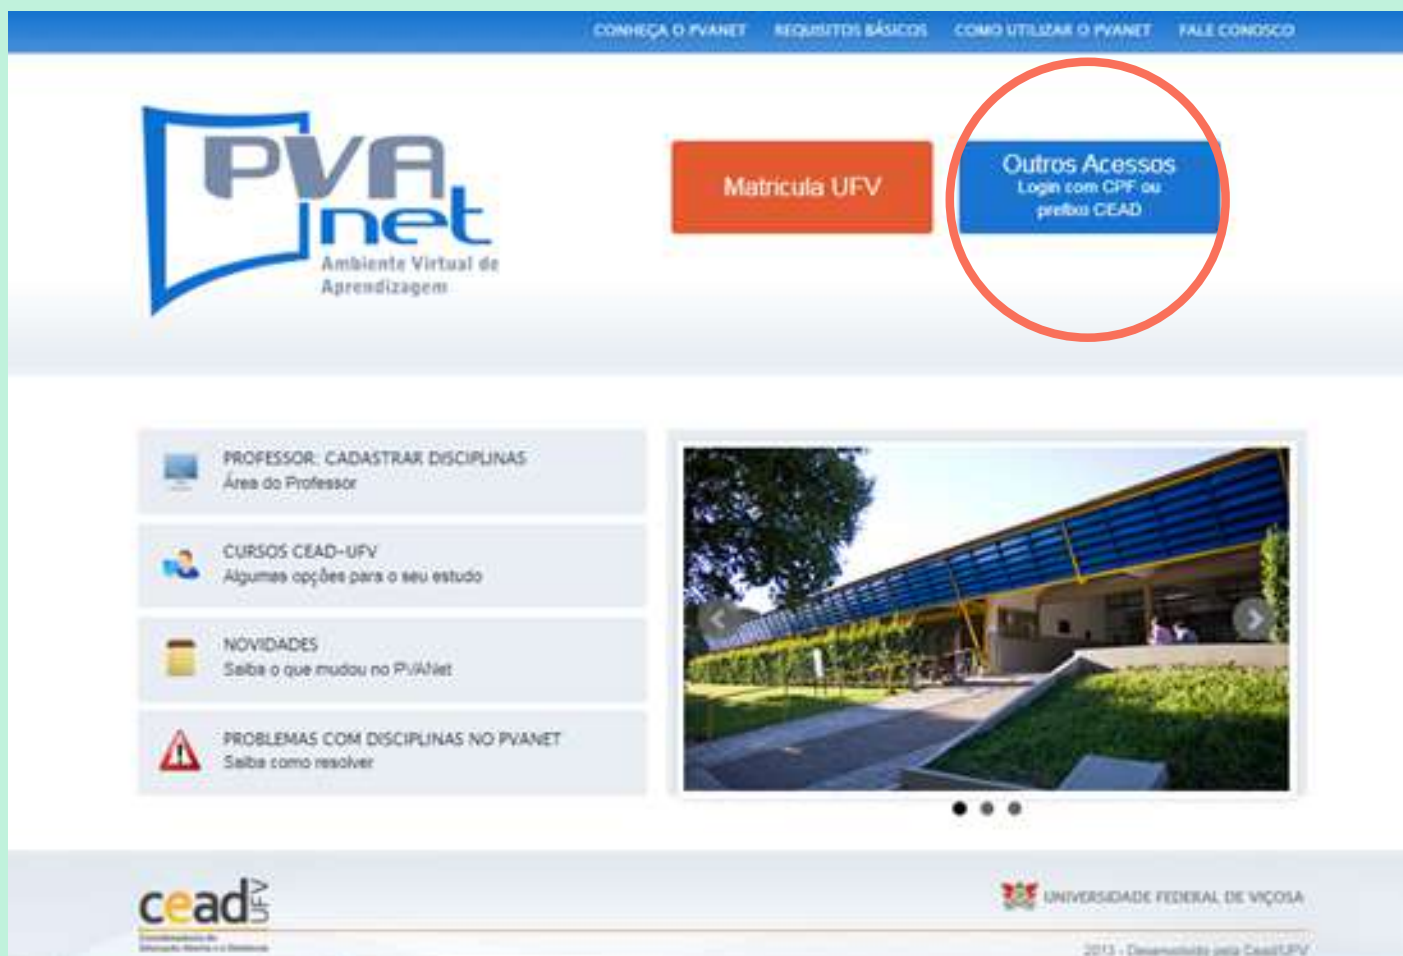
CONHEÇA O PVANET REQUISITOS BÁSICOS COMO UTILIZAR O PVANET FALE CONOSCO

PVA net
Ambiente Virtual de Aprendizagem

Matrícula UFV

Outros Acessos
Login com CPF ou prefixo CEAD

PROFESSOR: CADASTRAR DISCIPLINAS
Área do Professor

CURSOS CEAD-UFV
Algumas opções para o seu estudo

NOVIDADES
Saiba o que mudou no PVANet

PROBLEMAS COM DISCIPLINAS NO PVANET
Saiba como resolver

cead UFV
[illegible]

UNIVERSIDADE FEDERAL DE VIÇOSA

2013 - Desenvolvido pela Cead/UFV